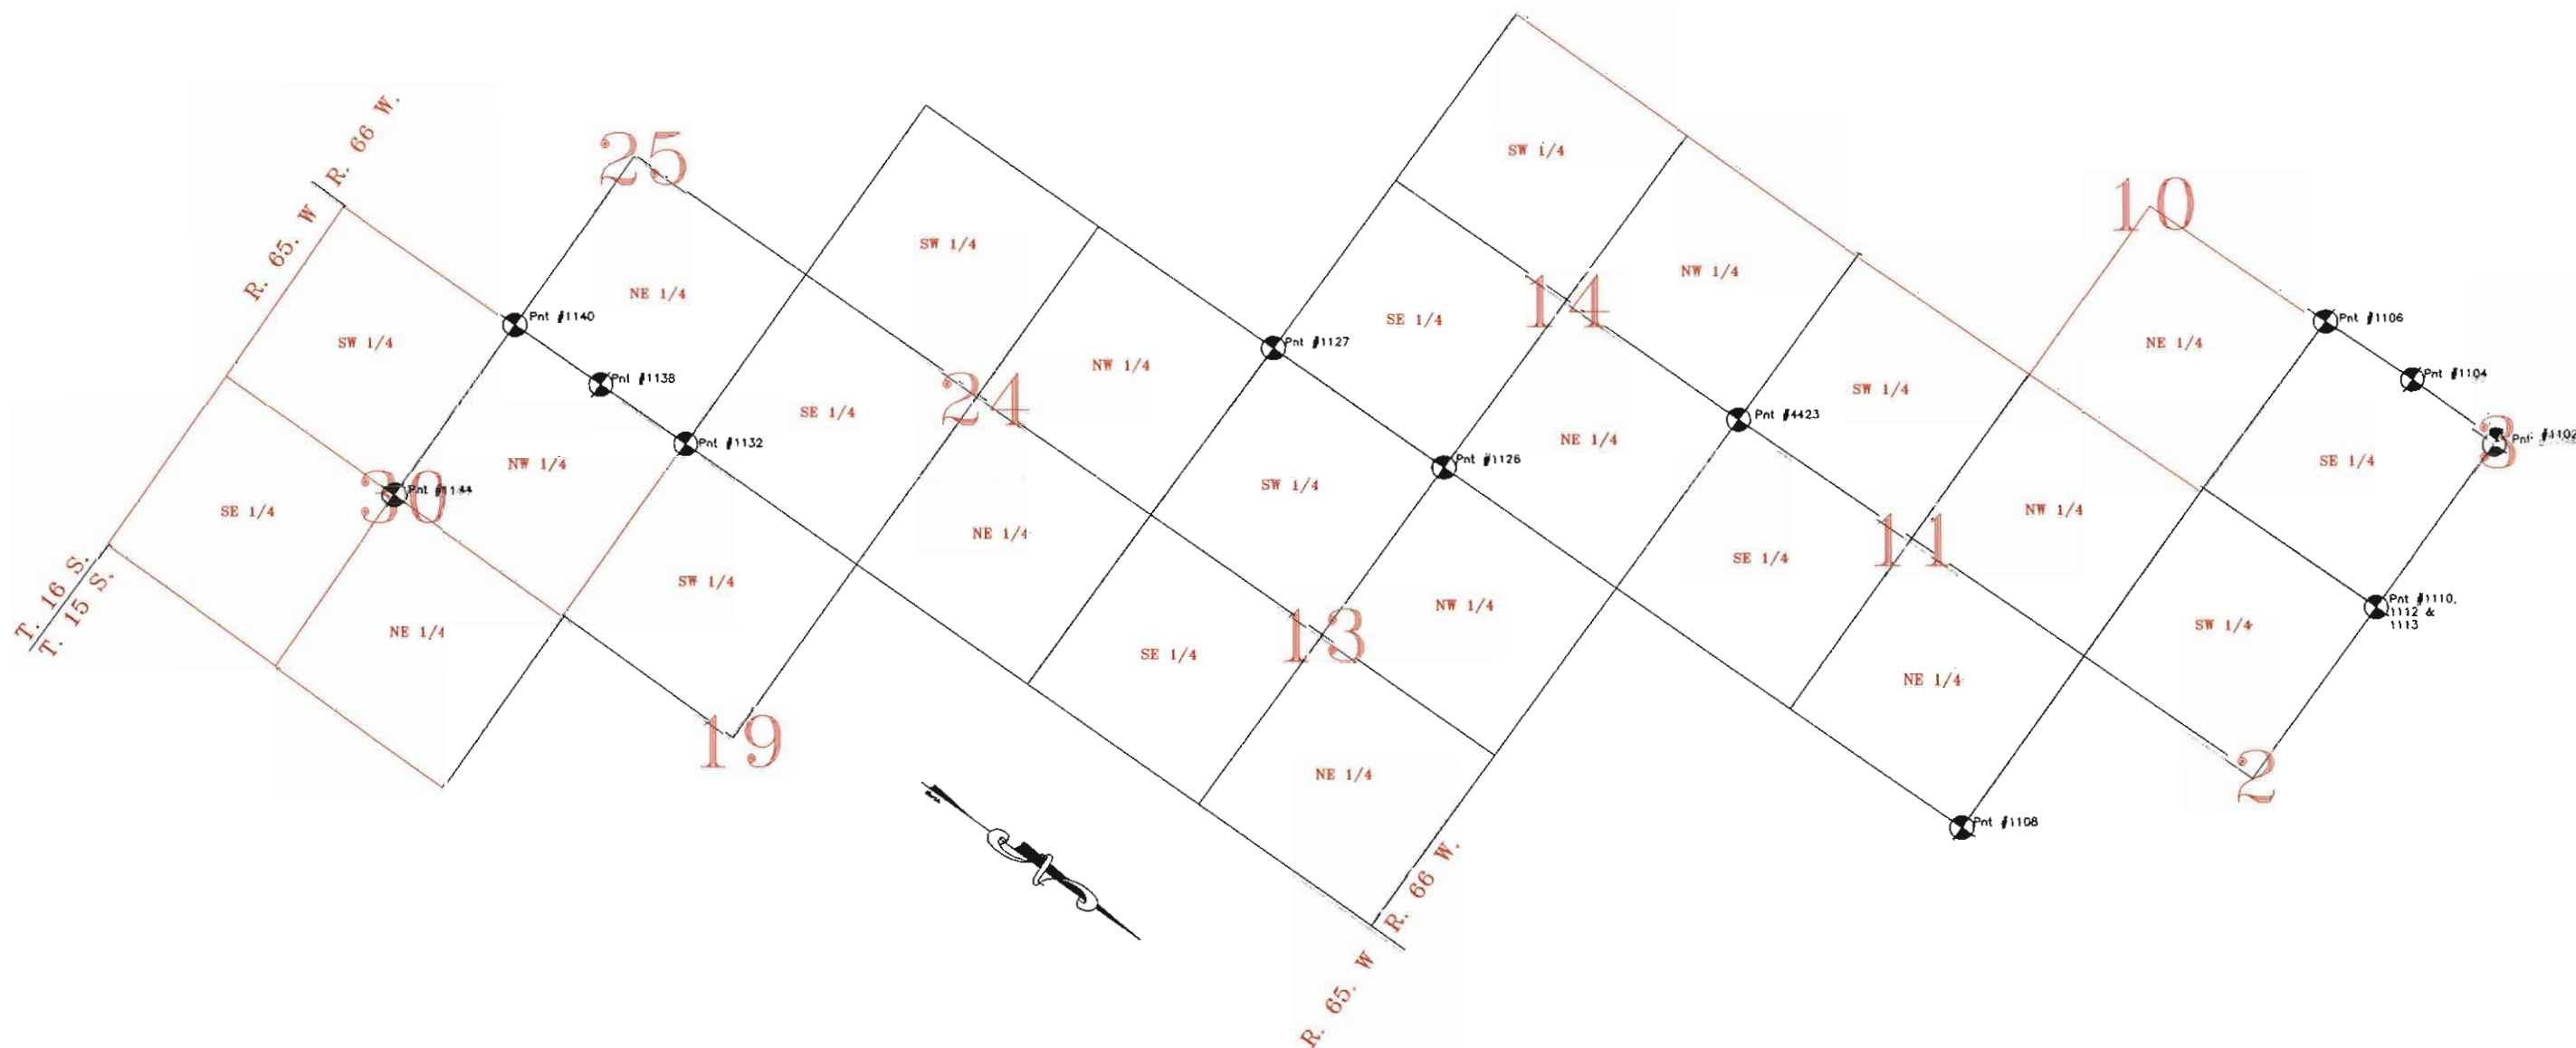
R. 66 W.
R. 65. W
25
T. 16 S.
T. 15 S.
SW 1/4
SE 1/4
NE 1/4
NE 1/4
NW 1/4
30
Pnt #1140
Pnt #1138
Pnt #1132
Pnt #1144
SW 1/4
19
SW 1/4
SE 1/4
24
NE 1/4
NW 1/4
SE 1/4
Pnt #1127
SW 1/4
13
NE 1/4
SE 1/4
14
SW 1/4
Pnt #1126
NW 1/4
NE 1/4
NW 1/4
Pnt #4423
SE 1/4
SW 1/4
11
NE 1/4
Pnt #1108
10
NE 1/4
NW 1/4
SE 1/4
SW 1/4
Pnt #1106
Pnt #1104
3
Pnt #1102
Pnt #1110, 1112 & 1113
2
R. 66 W.
R. 65. W